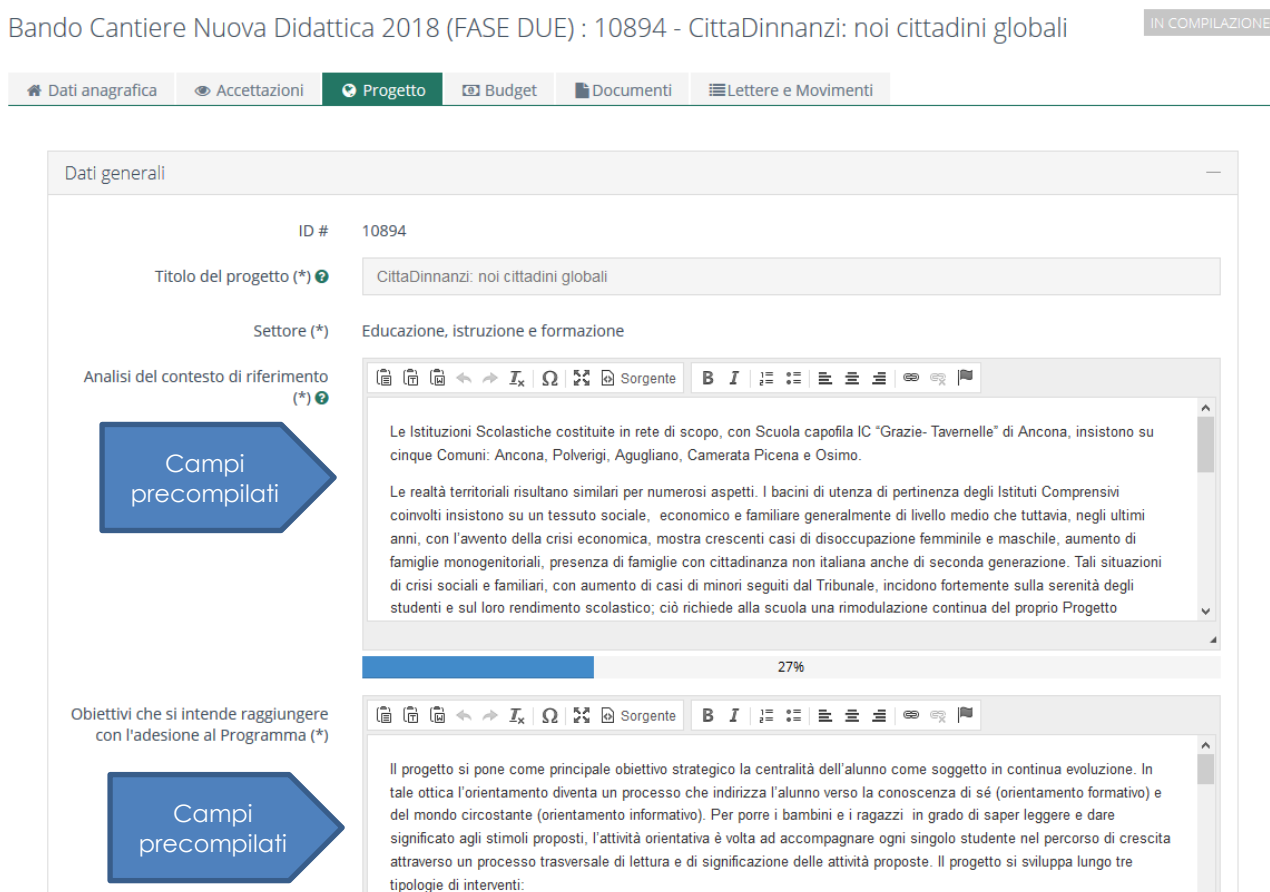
Bando Cantiere Nuova Didattica 2018 (FASE DUE) : 10894 - CittaDinnanzi: noi cittadini globali

IN COMPILAZIONE

Dati anagrafica | Accettazioni | Progetto | Budget | Documenti | Lettere e Movimenti

Dati generali

ID # 10894

Titolo del progetto (*)
CittaDinnanzi: noi cittadini globali

Settore (*)
Educazione, istruzione e formazione

Analisi del contesto di riferimento (*)

Sorgente

Campi precompilati

Le Istituzioni Scolastiche costituite in rete di scopo, con Scuola capofila IC "Grazie- Tavernelle" di Ancona, insistono su cinque Comuni: Ancona, Polverigi, Agugliano, Camerata Picena e Osimo.

Le realtà territoriali risultano similari per numerosi aspetti. I bacini di utenza di pertinenza degli Istituti Comprensivi coinvolti insistono su un tessuto sociale, economico e familiare generalmente di livello medio che tuttavia, negli ultimi anni, con l'avvento della crisi economica, mostra crescenti casi di disoccupazione femminile e maschile, aumento di famiglie monogenitoriali, presenza di famiglie con cittadinanza non italiana anche di seconda generazione. Tali situazioni di crisi sociali e familiari, con aumento di casi di minori seguiti dal Tribunale, incidono fortemente sulla serenità degli studenti e sul loro rendimento scolastico; ciò richiede alla scuola una rimodulazione continua del proprio Progetto

27%

Obiettivi che si intende raggiungere con l'adesione al Programma (*)

Sorgente

Campi precompilati

Il progetto si pone come principale obiettivo strategico la centralità dell'alunno come soggetto in continua evoluzione. In tale ottica l'orientamento diventa un processo che indirizza l'alunno verso la conoscenza di sé (orientamento formativo) e del mondo circostante (orientamento informativo). Per porre i bambini e i ragazzi in grado di saper leggere e dare significato agli stimoli proposti, l'attività orientativa è volta ad accompagnare ogni singolo studente nel percorso di crescita attraverso un processo trasversale di lettura e di significazione delle attività proposte. Il progetto si sviluppa lungo tre tipologie di interventi: